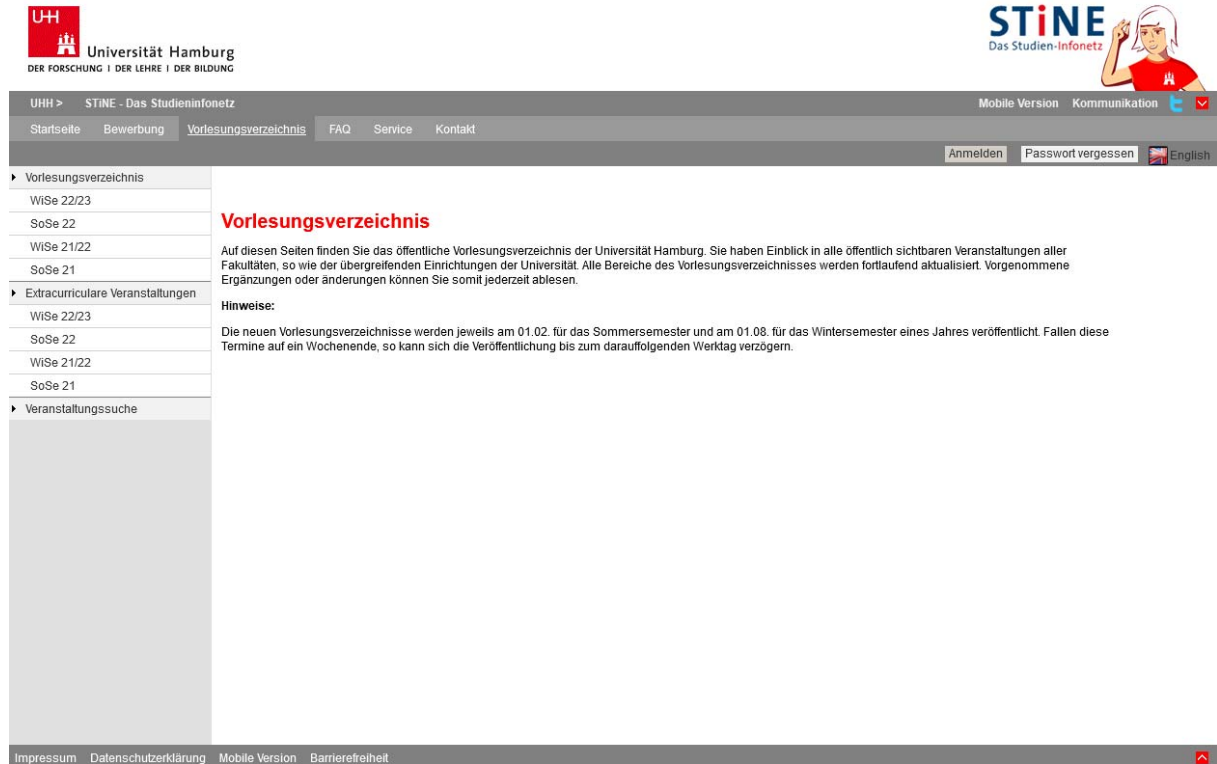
UHH
Universität Hamburg
DER FORSCHUNG | DER LEHRE | DER BILDUNG

STiNE
Das Studien-Infonetz

UHH > STiNE - Das Studieninfonetz
Mobile Version Kommunikation

Startseite Bewerbung Vorlesungsverzeichnis FAQ Service Kontakt

Anmelden Passwort vergessen English

Vorlesungsverzeichnis
WiSe 22/23
SoSe 22
WiSe 21/22
SoSe 21
Extracurriculare Veranstaltungen
WiSe 22/23
SoSe 22
WiSe 21/22
SoSe 21
Veranstaltungssuche

Vorlesungsverzeichnis

Auf diesen Seiten finden Sie das öffentliche Vorlesungsverzeichnis der Universität Hamburg. Sie haben Einblick in alle öffentlich sichtbaren Veranstaltungen aller Fakultäten, so wie der übergreifenden Einrichtungen der Universität. Alle Bereiche des Vorlesungsverzeichnisses werden fortlaufend aktualisiert. Vorgenommene Ergänzungen oder änderungen können Sie somit jederzeit ablesen.

Hinweise:

Die neuen Vorlesungsverzeichnisse werden jeweils am 01.02. für das Sommersemester und am 01.08. für das Wintersemester eines Jahres veröffentlicht. Fallen diese Termine auf ein Wochenende, so kann sich die Veröffentlichung bis zum darauffolgenden Werktag verzögern.

Impressum Datenschutzerklärung Mobile Version Barrierefreiheit